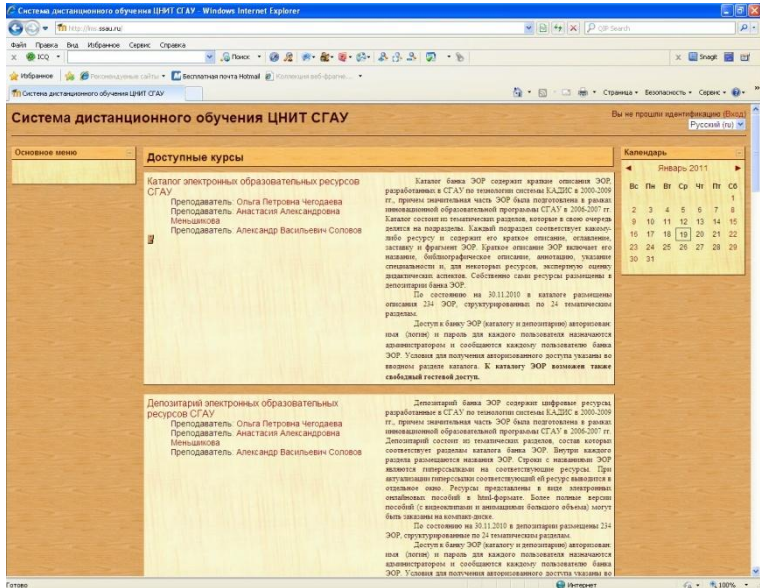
Система дистанционного обучения ЦНИТ СГАУ - Windows Internet Explorer

http://lms.ssau.ru/

QIP Search

Файл Правка Вид Избранное Сервис Справка

ICQ

Поиск

Snagit

Избранное

Рекомендуемые сайты

Бесплатная почта Hotmail

Коллекция веб-фрагме...

Система дистанционного обучения ЦНИТ СГАУ

Страница Безопасность Сервис

Система дистанционного обучения ЦНИТ СГАУ

Вы не прошли идентификацию (Вход)

Русский (ru)

Основное меню

Доступные курсы

Каталог электронных образовательных ресурсов СГАУ
Преподаватель: Ольга Петровна Чегодаева
Преподаватель: Анастасия Александровна Меньшикова
Преподаватель: Александр Васильевич Соловов

Каталог банка ЭОР содержит краткие описания ЭОР, разработанных в СГАУ по технологии системы КАДИС в 2000-2009 гг., причем значительная часть ЭОР была подготовлена в рамках инновационной образовательной программы СГАУ в 2006-2007 гг. Каталог состоит из тематических разделов, которые в свою очередь делятся на подразделы. Каждый подраздел соответствует какому-либо ресурсу и содержит его краткое описание, оглавление, заставку и фрагмент ЭОР. Краткое описание ЭОР включает его название, библиографическое описание, аннотацию, указание специальности и, для некоторых ресурсов, экспертную оценку дидактических аспектов. Собственно сами ресурсы размещены в депозитарии банка ЭОР.

По состоянию на 30.11.2010 в каталоге размещены описания 234 ЭОР, структурированных по 24 тематическим разделам.

Доступ к банку ЭОР (каталогу и депозитарию) авторизован: имя (логин) и пароль для каждого пользователя назначаются администратором и сообщаются каждому пользователю банка ЭОР. Условия для получения авторизованного доступа указаны во вводном разделе каталога. К каталогу ЭОР возможен также свободный гостевой доступ.

Депозитарий электронных образовательных ресурсов СГАУ
Преподаватель: Ольга Петровна Чегодаева
Преподаватель: Анастасия Александровна Меньшикова
Преподаватель: Александр Васильевич Соловов

Депозитарий банка ЭОР содержит цифровые ресурсы, разработанные в СГАУ по технологии системы КАДИС в 2000-2009 гг., причем значительная часть ЭОР была подготовлена в рамках инновационной образовательной программы СГАУ в 2006-2007 гг. Депозитарий состоит из тематических разделов, состав которых соответствует разделам каталога банка ЭОР. Внутри каждого раздела размещаются названия ЭОР. Строки с названиями ЭОР являются гиперссылками на соответствующие ресурсы. При актуализации гиперссылки соответствующий ей ресурс выводится в отдельное окно. Ресурсы представлены в виде электронных онлайновых пособий в html-формате. Более полные версии пособий (с видеоклипами и анимациями большого объема) могут быть заказаны на компакт-диске.

По состоянию на 30.11.2010 в депозитарии размещены 234 ЭОР, структурированные по 24 тематическим разделам.

Доступ к банку ЭОР (каталогу и депозитарию) авторизован: имя (логин) и пароль для каждого пользователя назначаются администратором и сообщаются каждому пользователю банка ЭОР. Условия для получения авторизованного доступа указаны во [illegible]

Календарь

Январь 2011

| Вс | Пн | Вт | Ср | Чт | Пт | Сб |
|---|---|---|---|---|---|---|
| | | | | | | 1 |
| 2 | 3 | 4 | 5 | 6 | 7 | 8 |
| 9 | 10 | 11 | 12 | 13 | 14 | 15 |
| 16 | 17 | 18 | 19 | 20 | 21 | 22 |
| 23 | 24 | 25 | 26 | 27 | 28 | 29 |
| 30 | 31 | | | | | |

Готово

Интернет

100%